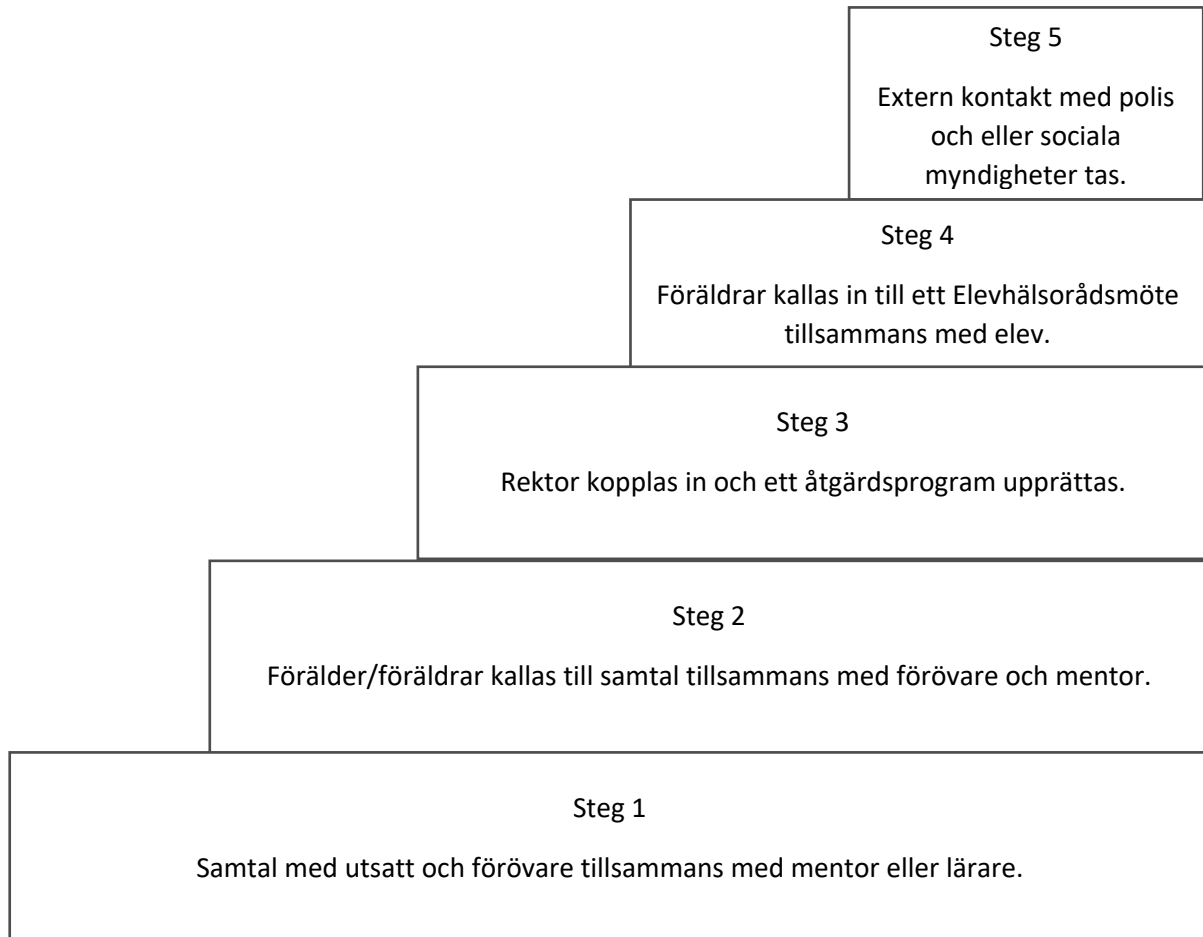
Steg 5

Extern kontakt med polis och eller sociala myndigheter tas.

Steg 4

Föräldrar kallas in till ett Elevhälsorådsmöte tillsammans med elev.

Steg 3

Rektor kopplas in och ett åtgärdsprogram upprättas.

Steg 2

Förälder/föräldrar kallas till samtal tillsammans med förövare och mentor.

Steg 1

Samtal med utsatt och förövare tillsammans med mentor eller lärare.